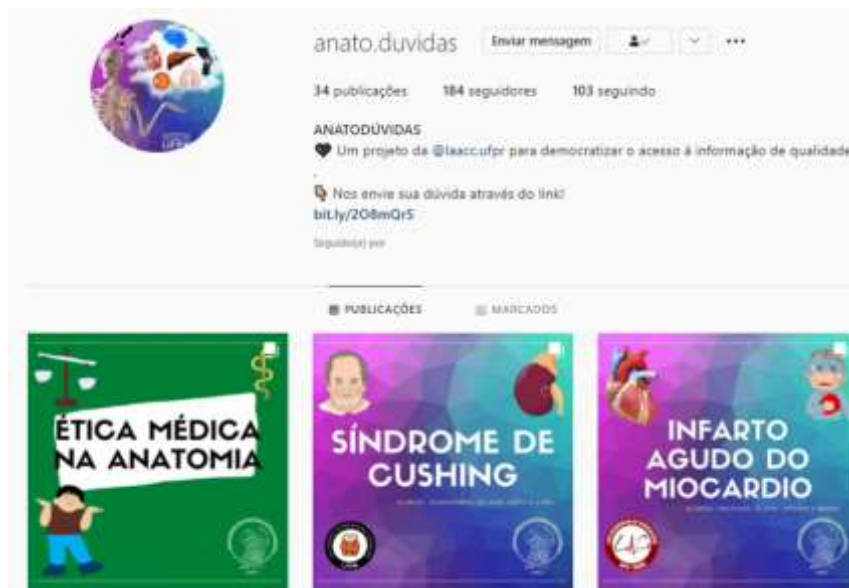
anato.duvidas Enviar mensagem

34 publicações 184 seguidores 103 seguindo

ANATODÚVIDAS
🖤 Um projeto da @laacc.ufpr para democratizar o acesso à informação de qualidade
.
Nos envie sua dúvida através do link!
bit.ly/2O8mQr5
Seguido(a) por

PUBLICAÇÕES MARCADOS

ÉTICA MÉDICA NA ANATOMIA

SÍNDROME DE CUSHING

INFARTO AGUDO DO MIOCARDIO